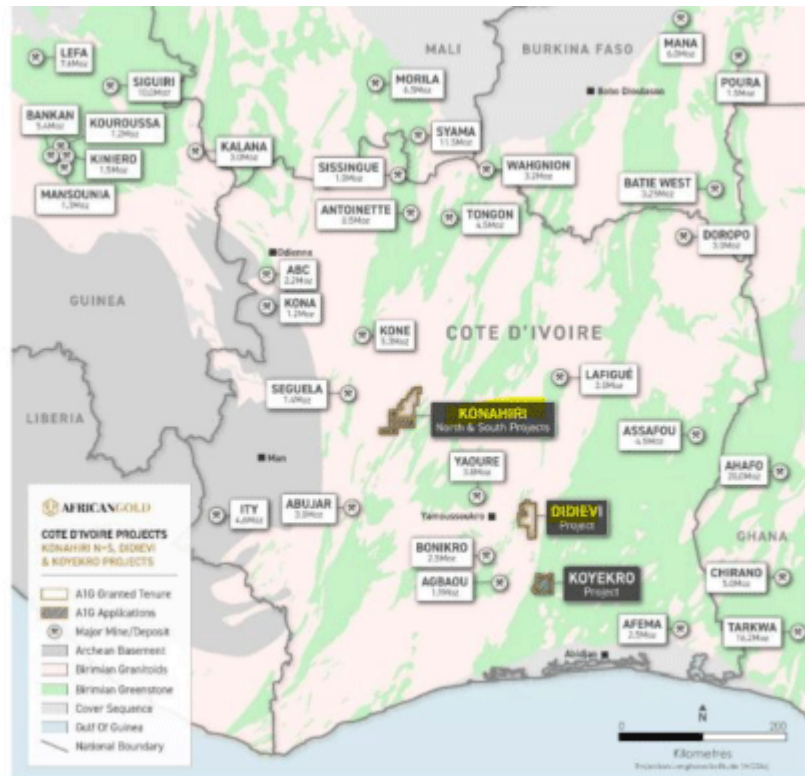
MALI
BURKINA FASO
MANA
6.3Moz
LEFA
7.4Moz
SIGUIRI
10.2Moz
MORILA
6.5Moz
POURA
1.5Moz
Bobo Dioulasso
BANKAN
5.4Moz
KOUROUSSA
1.2Moz
SYAMA
11.5Moz
KINIERO
1.5Moz
KALANA
3.0Moz
SISSINGUE
1.0Moz
WAHGNION
3.2Moz
MANSOUNIA
1.3Moz
BATIE WEST
3.2Moz
ANTOINETTE
0.5Moz
TONGON
4.5Moz
DOROPO
3.0Moz
Odienne
ABC
2.2Moz
GUINEA
KONA
1.2Moz
KONE
5.3Moz
COTE D'IVOIRE
LAFIGUÉ
3.0Moz
SEGUELA
1.4Moz
LIBERIA
KONAHIRI
North & South Projects
ASSAFOU
4.5Moz
Man
YAOURE
3.8Moz
AHAFO
20.0Moz
AFRICANGOLD
ITY
4.6Moz
ABUJAR
3.0Moz
DIDIEVI
Project
Yamoussoukro
COTE D'IVOIRE PROJECTS
KONAHIRI N+S, DIDIEVI & KOYEKRO PROJECTS
BONIKRO
2.5Moz
GHANA
A1G Granted Tenure
AGBAOU
1.5Moz
KOYEKRO
Project
CHIRANO
5.0Moz
A1G Applications
Major Mine/Deposit
Archean Basement
AFEMA
2.5Moz
TARKWA
16.2Moz
Birimian Granitoids
Abidjan
Birimian Greenstone
Cover Sequence
Gulf Of Guinea
National Boundary
N
0
200
Kilometres
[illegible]